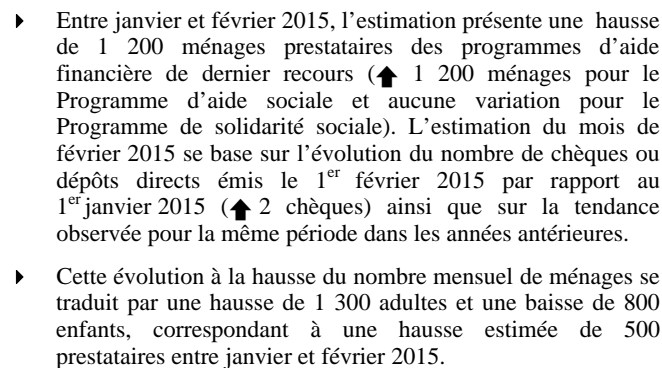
Entre janvier et février 2015, l'estimation présente une hausse de 1 200 ménages prestataires des programmes d'aide financière de dernier recours (↑ 1 200 ménages pour le Programme d'aide sociale et aucune variation pour le Programme de solidarité sociale). L'estimation du mois de février 2015 se base sur l'évolution du nombre de chèques ou dépôts directs émis le 1$^{er}$ février 2015 par rapport au 1$^{er}$ janvier 2015 (↑ 2 chèques) ainsi que sur la tendance observée pour la même période dans les années antérieures.

Cette évolution à la hausse du nombre mensuel de ménages se traduit par une hausse de 1 300 adultes et une baisse de 800 enfants, correspondant à une hausse estimée de 500 prestataires entre janvier et février 2015.